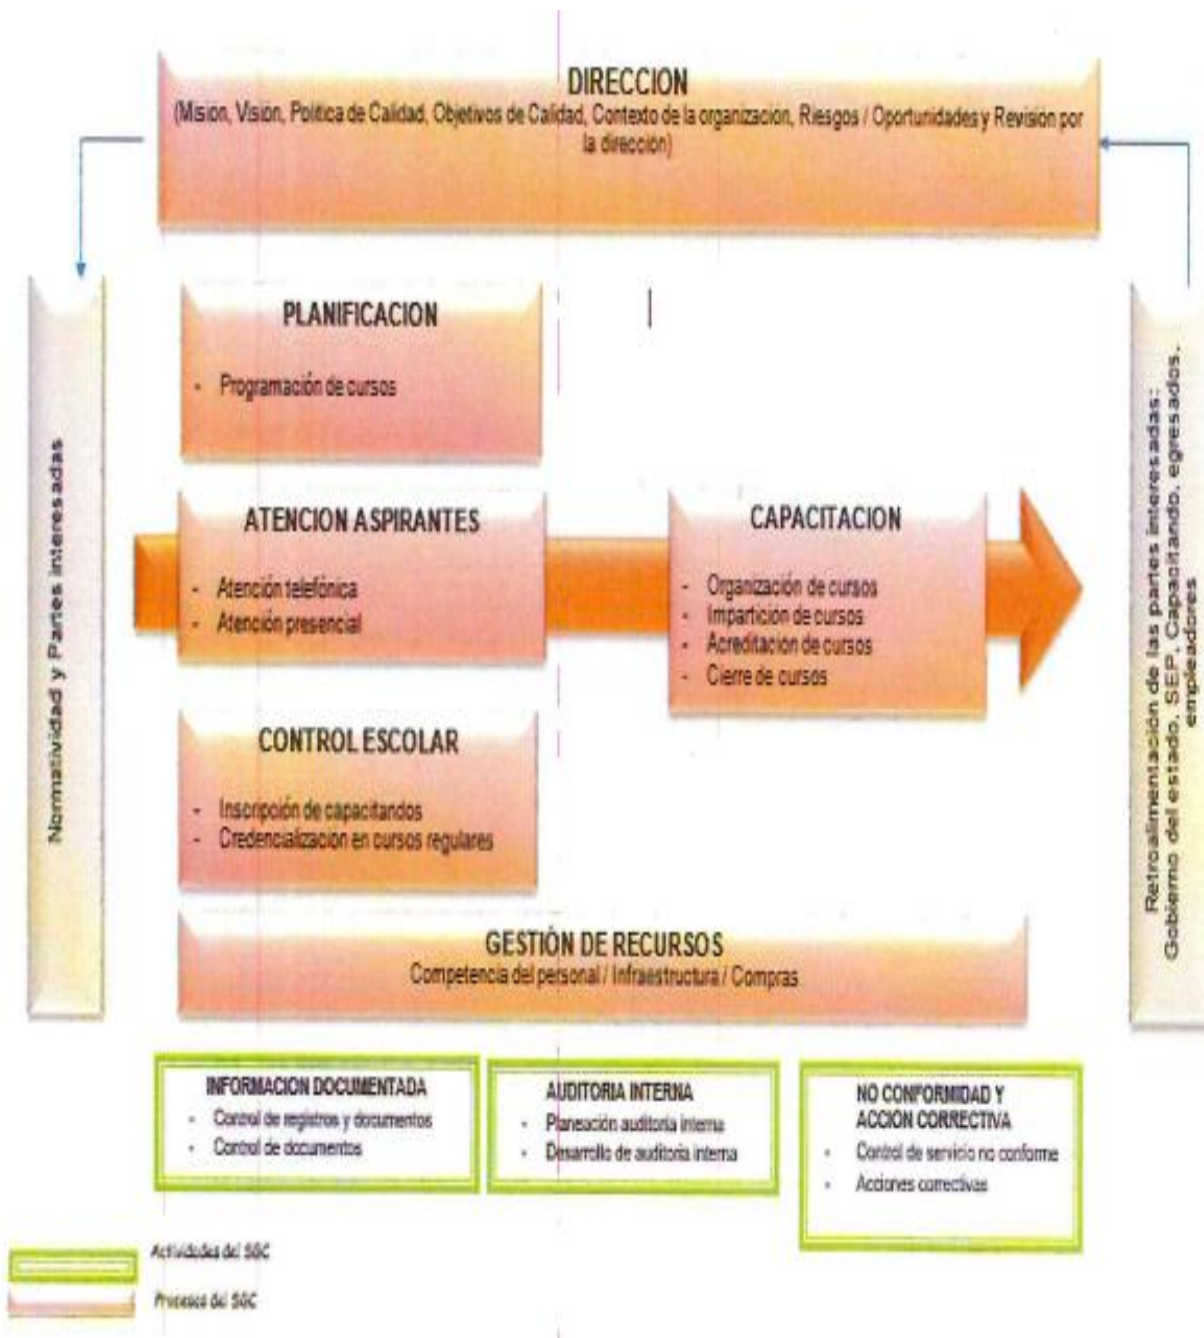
DIRECCION
(Mision, Visión, Política de Calidad, Objetivos de Calidad, Contexto de la organización, Riesgos / Oportunidades y Revisión por la dirección)

Normatividad y Partes interesadas

PLANIFICACION
- Programación de cursos

ATENCION ASPIRANTES
- Atención telefónica
- Atención presencial

CAPACITACION
- Organización de cursos
- Impartición de cursos
- Acreditación de cursos
- Cierre de cursos

CONTROL ESCOLAR
- Inscripción de capacitandos
- Credencialización en cursos regulares

Retroalimentación de las partes interesadas: Gobierno del estado, SEP, Capacitando, egresados, empleadores

GESTIÓN DE RECURSOS
Competencia del personal / Infraestructura / Compras

INFORMACION DOCUMENTADA
- Control de registros y documentos
- Control de documentos

AUDITORIA INTERNA
- Planeación auditoria interna
- Desarrollo de auditoria interna

NO CONFORMIDAD Y ACCION CORRECTIVA
- Control de servicio no conforme
- Acciones correctivas

Actividades del SGC
Procesos del SGC